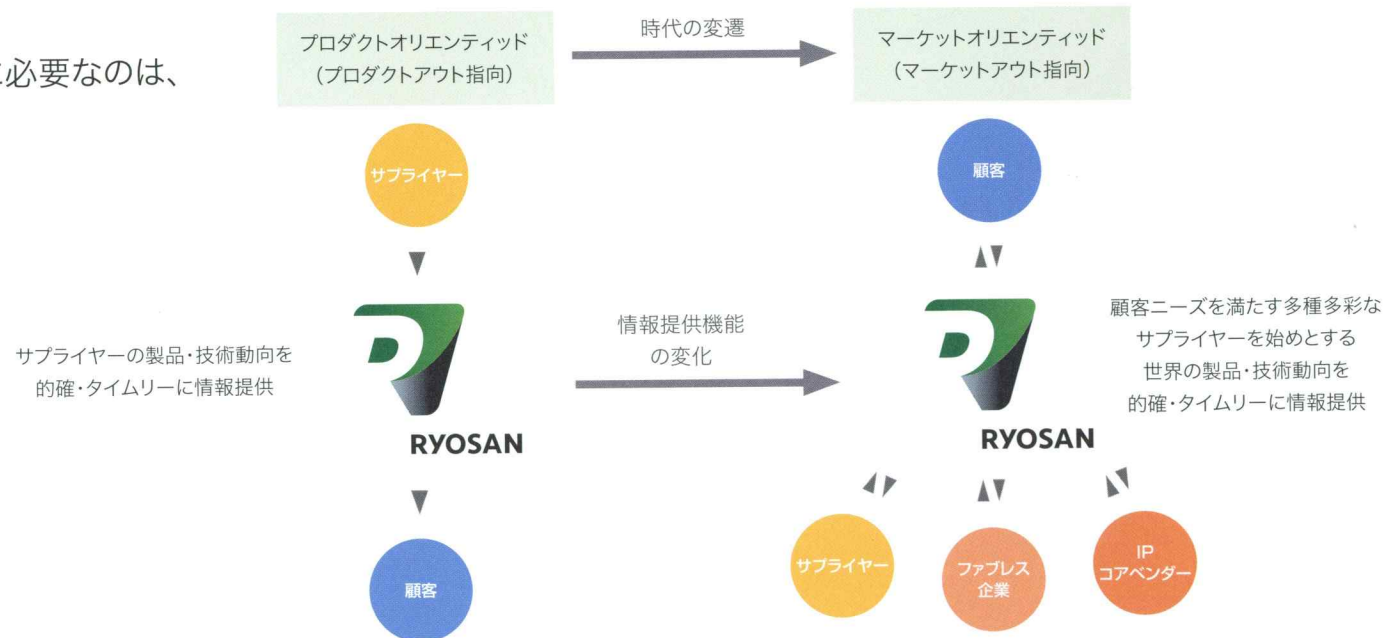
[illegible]必要なのは、

プロダクトオリエンティッド（プロダクトアウト指向）

時代の変遷

マーケットオリエンティッド（マーケットアウト指向）

サプライヤー

顧客

サプライヤーの製品・技術動向を的確・タイムリーに情報提供

RYOSAN

情報提供機能の変化

RYOSAN

顧客ニーズを満たす多種多彩なサプライヤーを始めとする世界の製品・技術動向を的確・タイムリーに情報提供

顧客

サプライヤー

ファブレス企業

IP コアベンダー